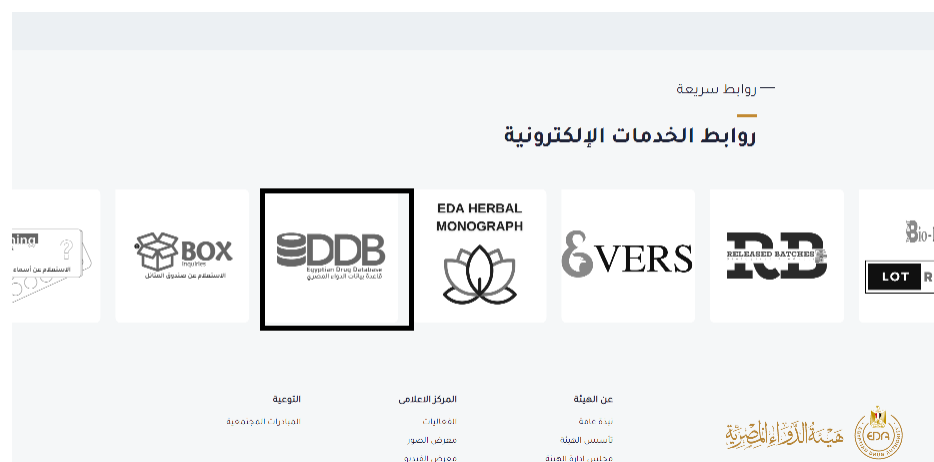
روابط سريعة

روابط الخدمات الإلكترونية

ning
الاستعلام عن أسماء

BOX
Inquiries
الاستعلام عن صندوق السائل

DDB
Egyptian Drug Database
قاعدة بيانات الدواء المصري

EDA HERBAL MONOGRAPH

VERS

RB
RELEASED BATCHES

Bio-
LOT R

التوعية
المبادرات الموجهة

المركز الاعلامي
الفعاليات
معرض الصور
معرض الفيديو

عن الهيئة
نبذة عامة
تأسيس الهيئة
مجلس إدارة الهيئة

هيئة الدواء المصرية
EDA